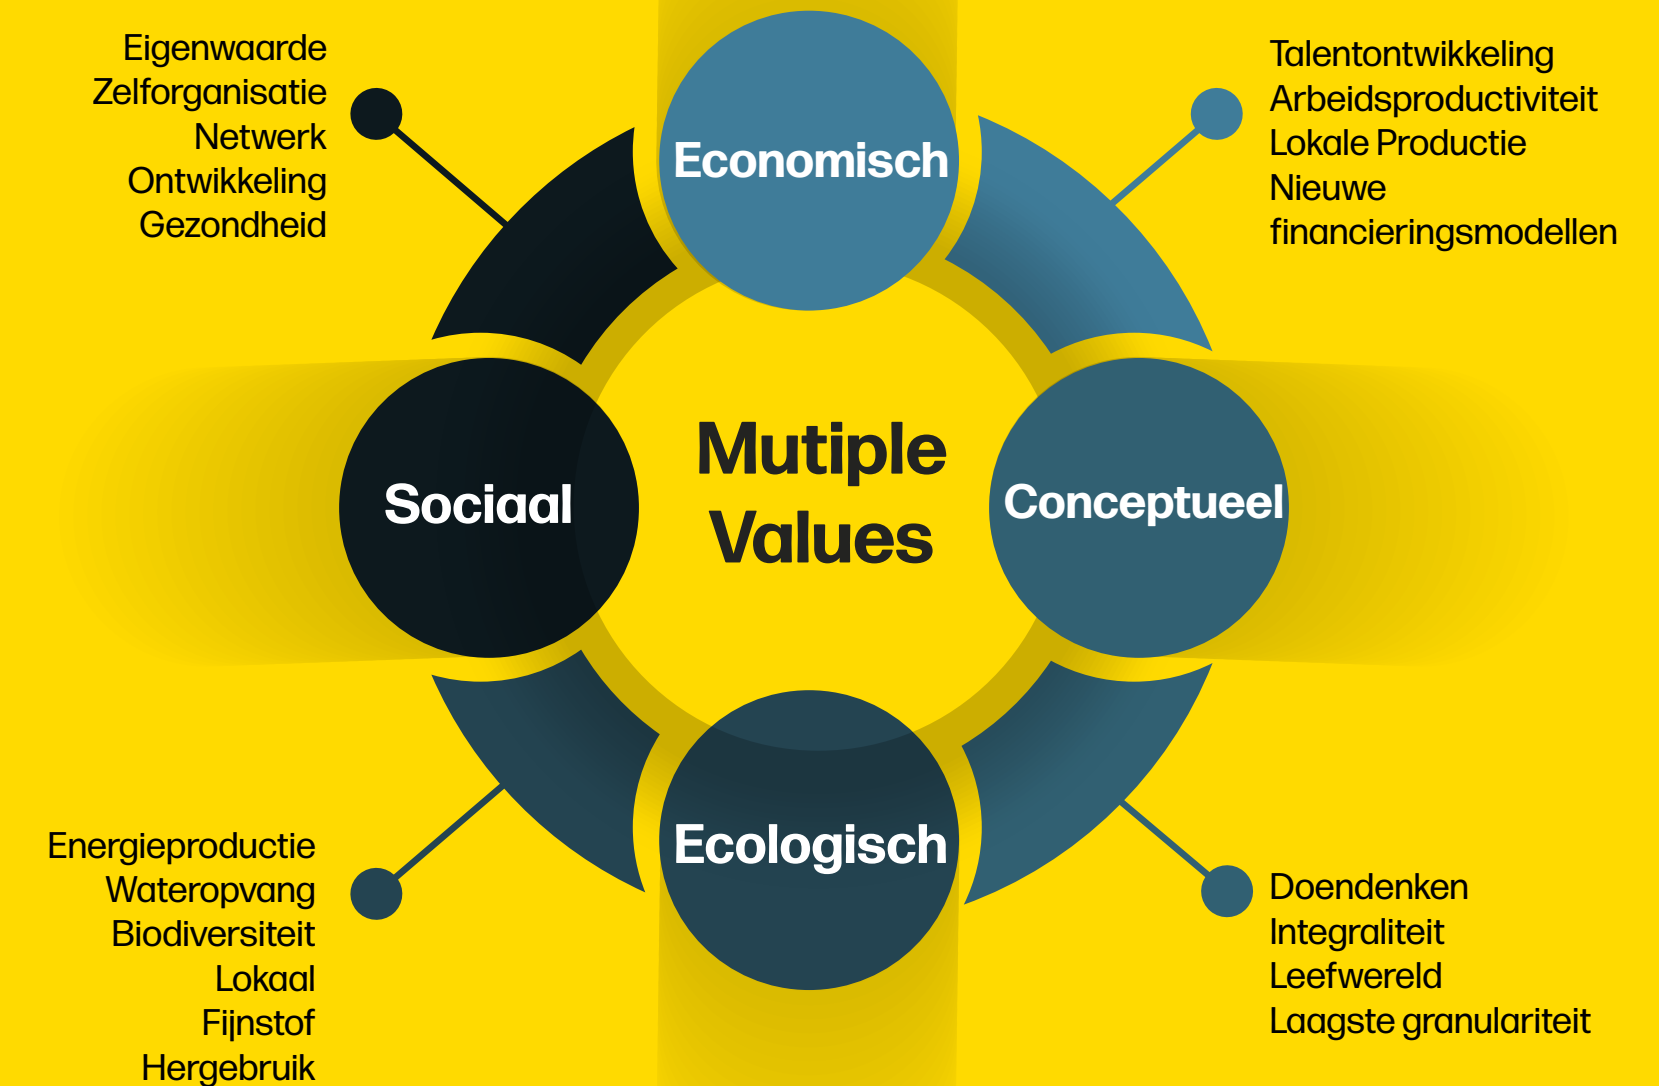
Eigenwaarde
Zelforganisatie
Netwerk
Ontwikkeling
Gezondheid

Economisch

Talentontwikkeling
Arbeidsproductiviteit
Lokale Productie
Nieuwe financieringsmodellen

Sociaal

Mutiple Values

Conceptueel

Ecologisch

Energieproductie
Wateropvang
Biodiversiteit
Lokaal
Fijnstof
Hergebruik

Doendenken
Integraliteit
Leefwereld
Laagste granulariteit